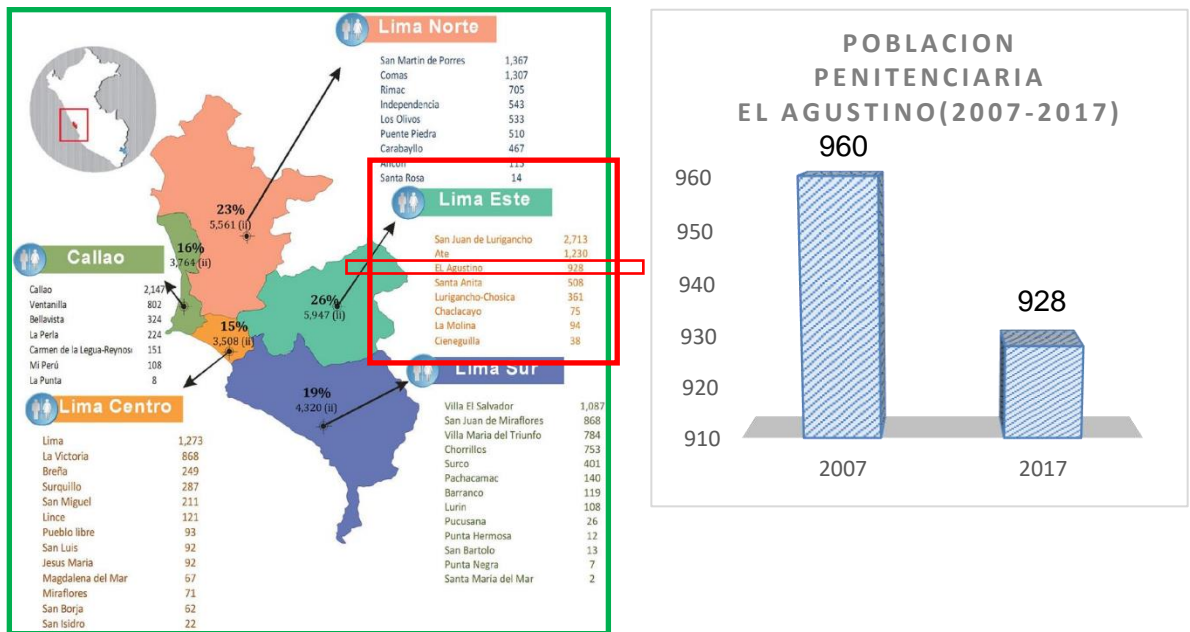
Lima Norte

| | |
|---|---|
| San Martin de Porres | 1,367 |
| Comas | 1,307 |
| Rimac | 705 |
| Independencia | 543 |
| Los Olivos | 533 |
| Puente Piedra | 510 |
| Carabayllo | 467 |
| Ancon | 113 |
| Santa Rosa | 14 |

Lima Este

| | |
|---|---|
| San Juan de Lurigancho | 2,713 |
| Ate | 1,230 |
| EL Agustino | 928 |
| Santa Anita | 508 |
| Lurigancho-Chosica | 361 |
| Chaclacayo | 75 |
| La Molina | 94 |
| Cieneguilla | 38 |

23%
5,561 (ii)

16%
3,764 (ii)

26%
5,947 (ii)

15%
3,508 (ii)

19%
4,320 (ii)

Callao

| | |
|---|---|
| Callao | 2,147 |
| Ventanilla | 802 |
| Bellavista | 324 |
| La Perla | 224 |
| Carmen de la Legua-Reynoso | 151 |
| Mi Perú | 108 |
| La Punta | 8 |

Lima Centro

| | |
|---|---|
| Lima | 1,273 |
| La Victoria | 868 |
| Breña | 249 |
| Surquillo | 287 |
| San Miguel | 211 |
| Lince | 121 |
| Pueblo libre | 93 |
| San Luis | 92 |
| Jesus Maria | 92 |
| Magdalena del Mar | 67 |
| Miraflores | 71 |
| San Borja | 62 |
| San Isidro | 22 |

Lima Sur

| | |
|---|---|
| Villa El Salvador | 1,087 |
| San Juan de Miraflores | 868 |
| Villa Maria del Triunfo | 784 |
| Chorrillos | 753 |
| Surco | 401 |
| Pachacamac | 140 |
| Barranco | 119 |
| Lurin | 108 |
| Pucusana | 26 |
| Punta Hermosa | 12 |
| San Bartolo | 13 |
| Punta Negra | 7 |
| Santa Maria del Mar | 2 |

POBLACION PENITENCIARIA EL AGUSTINO(2007-2017)

960
928
960
950
940
930
920
910
2007
2017